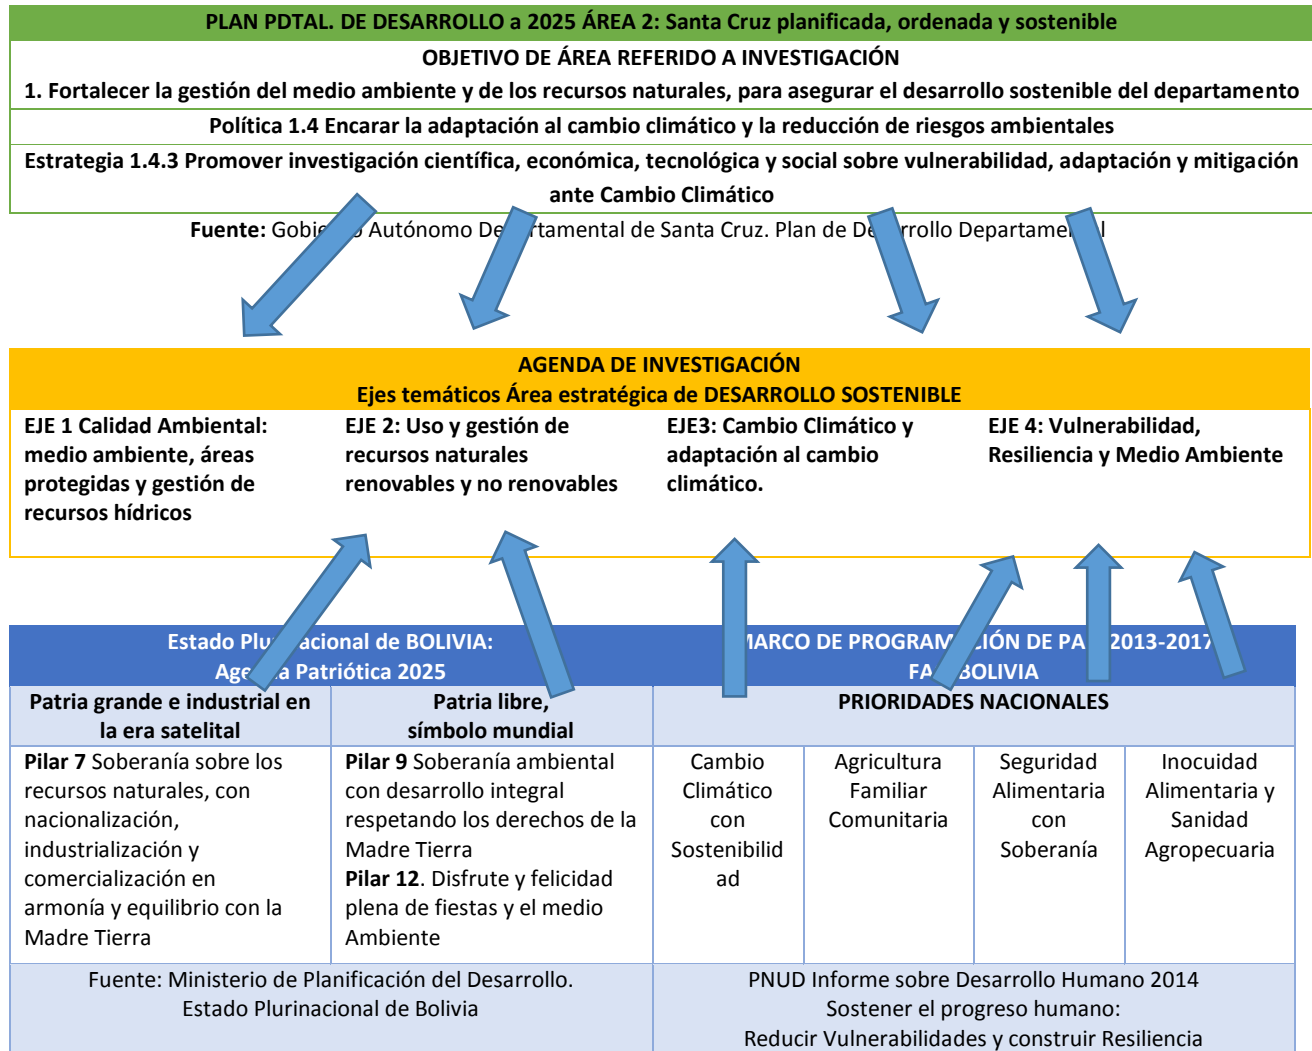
PLAN PDTAL. DE DESARROLLO a 2025 ÁREA 2: Santa Cruz planificada, ordenada y sostenible

OBJETIVO DE ÁREA REFERIDO A INVESTIGACIÓN

1. Fortalecer la gestión del medio ambiente y de los recursos naturales, para asegurar el desarrollo sostenible del departamento

Política 1.4 Encarar la adaptación al cambio climático y la reducción de riesgos ambientales

Estrategia 1.4.3 Promover investigación científica, económica, tecnológica y social sobre vulnerabilidad, adaptación y mitigación ante Cambio Climático

Fuente: Gobi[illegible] Autónomo De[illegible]rtamental de Santa Cruz. Plan de De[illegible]rrollo Departame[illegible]l

AGENDA DE INVESTIGACIÓN
Ejes temáticos Área estratégica de DESARROLLO SOSTENIBLE

EJE 1 Calidad Ambiental: medio ambiente, áreas protegidas y gestión de recursos hídricos

EJE 2: Uso y gestión de recursos naturales renovables y no renovables

EJE3: Cambio Climático y adaptación al cambio climático.

EJE 4: Vulnerabilidad, Resiliencia y Medio Ambiente

Estado Plu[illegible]acional de BOLIVIA:
Age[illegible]a Patriótica 2025

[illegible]ARCO DE PROGRAM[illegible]IÓN DE PA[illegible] 2013-2017
FA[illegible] BOLIVIA

| Patria grande e industrial en la era satelital | Patria libre, símbolo mundial | PRIORIDADES NACIONALES | | | |
|---|---|---|---|---|---|
| **Pilar 7** Soberanía sobre los recursos naturales, con nacionalización, industrialización y comercialización en armonía y equilibrio con la Madre Tierra | **Pilar 9** Soberanía ambiental con desarrollo integral respetando los derechos de la Madre Tierra **Pilar 12**. Disfrute y felicidad plena de fiestas y el medio Ambiente | Cambio Climático con Sostenibilidad | Agricultura Familiar Comunitaria | Seguridad Alimentaria con Soberanía | Inocuidad Alimentaria y Sanidad Agropecuaria |

Fuente: Ministerio de Planificación del Desarrollo. Estado Plurinacional de Bolivia

PNUD Informe sobre Desarrollo Humano 2014
Sostener el progreso humano:
Reducir Vulnerabilidades y construir Resiliencia